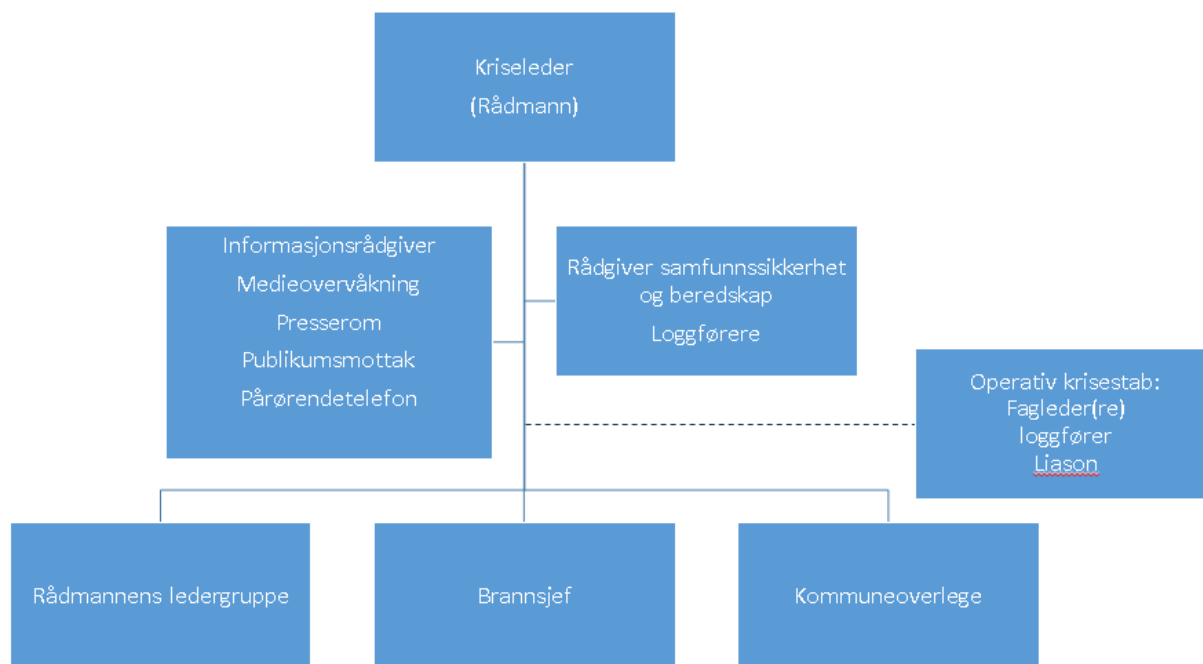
Kriseleder
(Rådmann)

Informasjonsrådgiver
Medieovervåkning
Presserom
Publikumsmottak
Pårørendetelefon

Rådgiver samfunnssikkerhet og beredskap
Loggførere

Operativ krisestab:
Fagleder(re)
loggfører
Liason

Rådmannens ledergruppe

Brannsjef

Kommuneoverlege